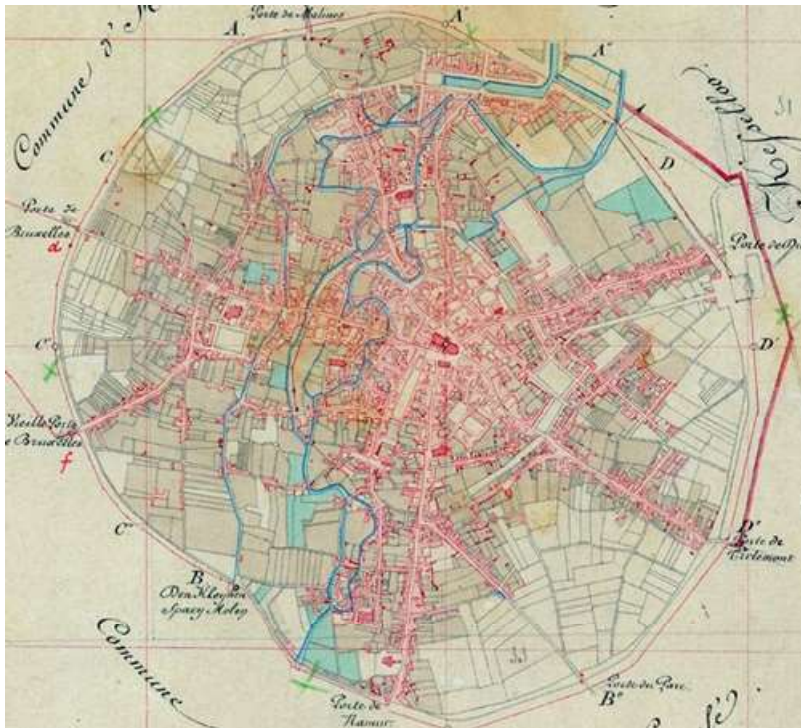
Porte de Malines
A.
A'
A''
Commune d'
C.
Porte de Bruxelles
d
C'
Vieille Porte de Bruxelles
f
C''
B
Den Kleynen Spaey Holen
Commune
Porte de Namur
Porte du Parc
B''
D
Porte de
D'
D''
Porte de Tirlemont
Ketsel-Loo
31
31
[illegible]